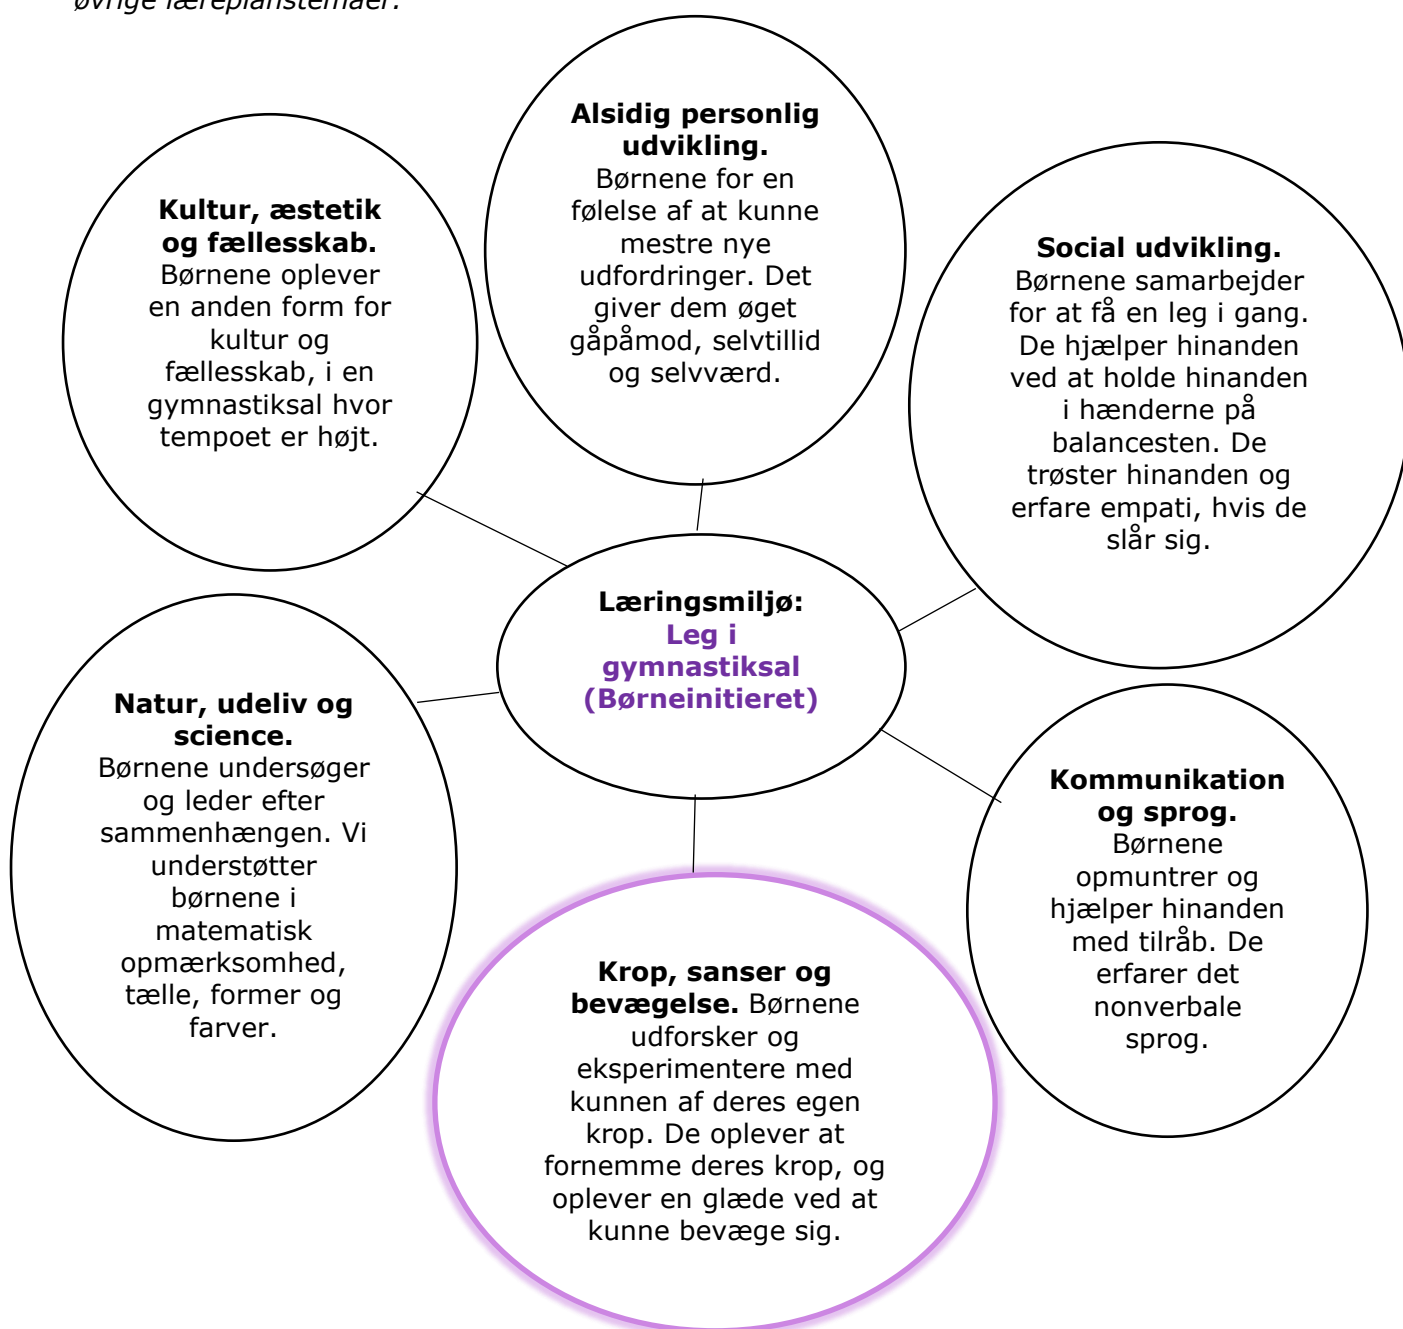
øvrige læreplanstemaer.

Alsidig personlig udvikling. Børnene for en følelse af at kunne mestre nye udfordringer. Det giver dem øget gåpåmod, selvtillid og selvværd.

Kultur, æstetik og fællesskab. Børnene oplever en anden form for kultur og fællesskab, i en gymnastiksal hvor tempoet er højt.

Social udvikling. Børnene samarbejder for at få en leg i gang. De hjælper hinanden ved at holde hinanden i hænderne på balancesten. De trøster hinanden og erfare empati, hvis de slår sig.

Læringsmiljø: Leg i gymnastiksal (Børneinitieret)

Natur, udeliv og science. Børnene undersøger og leder efter sammenhængen. Vi understøtter børnene i matematisk opmærksomhed, tælle, former og farver.

Kommunikation og sprog. Børnene opmuntrer og hjælper hinanden med tilråb. De erfarer det nonverbale sprog.

Krop, sanser og bevægelse. Børnene udforsker og eksperimentere med kunnen af deres egen krop. De oplever at fornemme deres krop, og oplever en glæde ved at kunne bevæge sig.